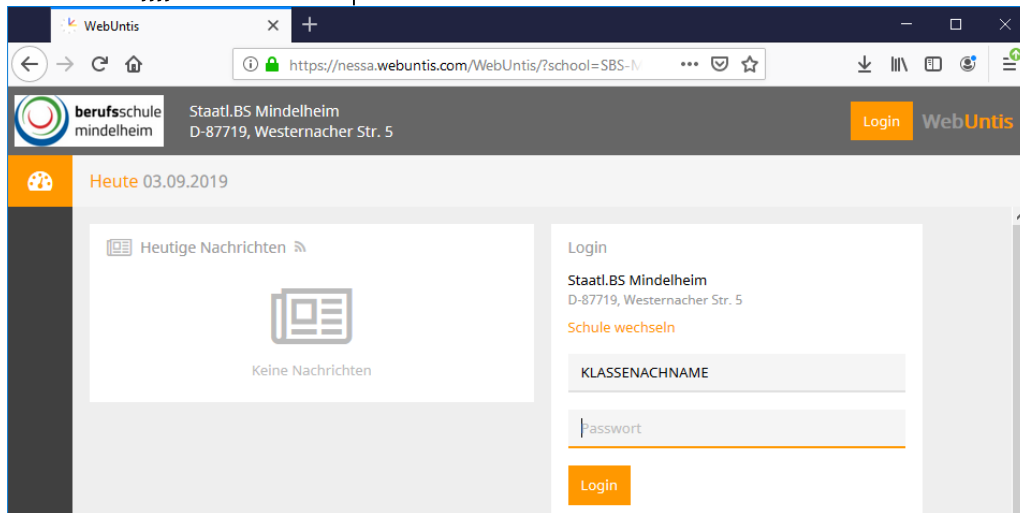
WebUntis

https://nessa.webuntis.com/WebUntis/?school=SBS-M

berufsschule mindelheim

Staatl.BS Mindelheim
D-87719, Westernacher Str. 5

Login

WebUntis

Heute 03.09.2019

Heutige Nachrichten

Keine Nachrichten

Login

Staatl.BS Mindelheim
D-87719, Westernacher Str. 5

Schule wechseln

KLASSENACHNAME

Passwort

Login